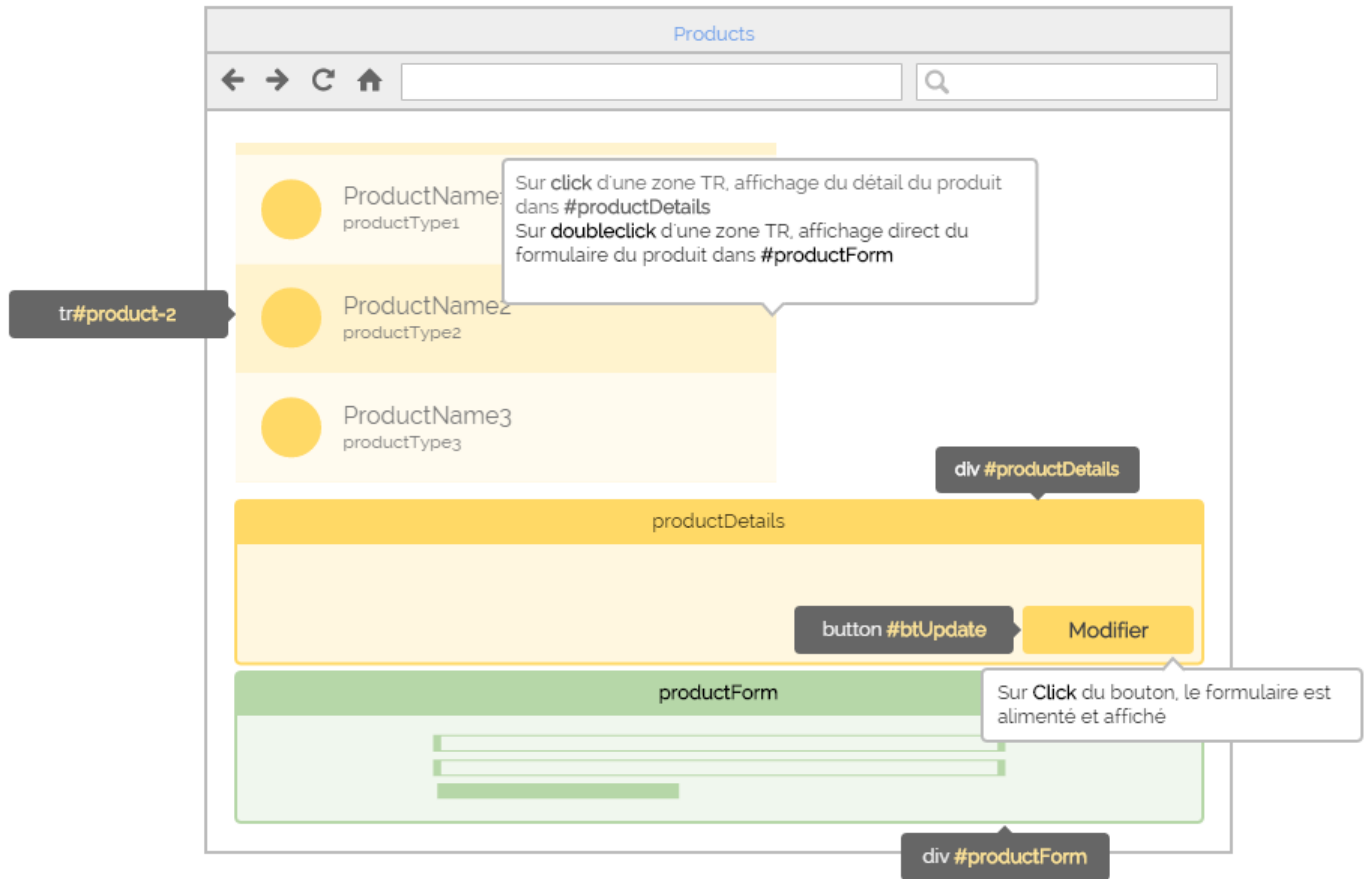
Products

ProductName1
productType1

Sur click d'une zone TR, affichage du détail du produit dans #productDetails
Sur doubleclick d'une zone TR, affichage direct du formulaire du produit dans #productForm

tr#product-2

ProductName2
productType2

ProductName3
productType3

div #productDetails

productDetails

button #btUpdate

Modifier

productForm

Sur Click du bouton, le formulaire est alimenté et affiché

div #productForm